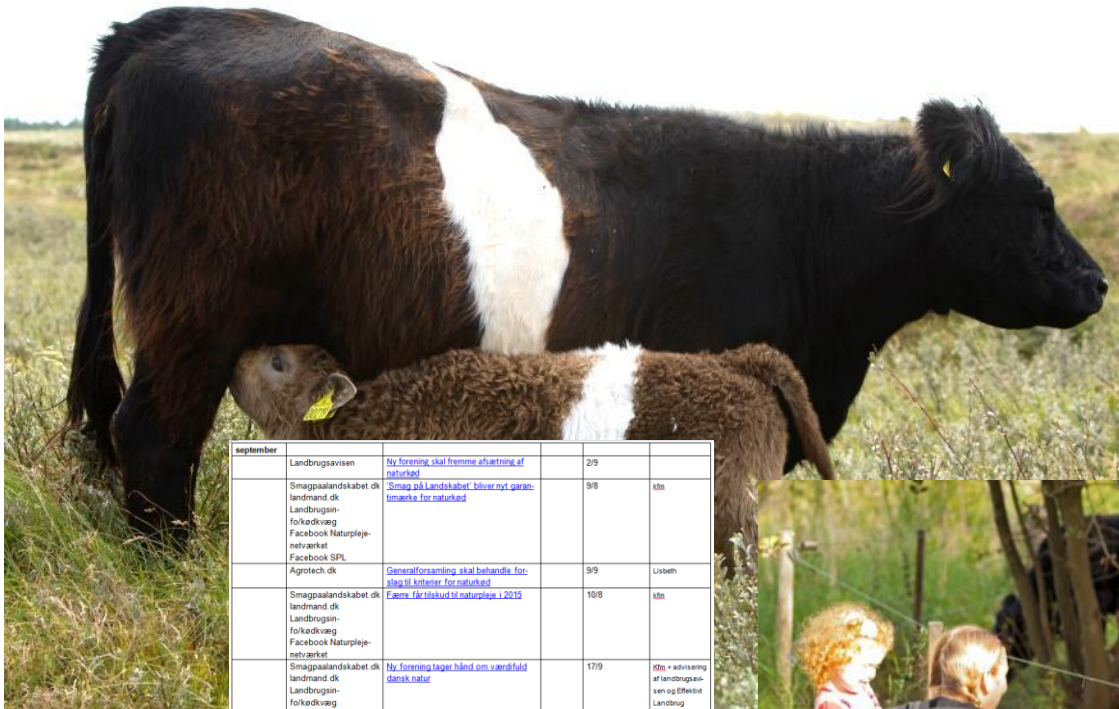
| september | | | | | |
|---|---|---|---|---|---|
| | Landbrugsavisen | Ny forening skal fremme afsætning af naturkød | | 2/9 | |
| | Smagpaalandskabet.dk landmand.dk Landbrugsinfo/kødkvæg Facebook Naturplejenetværket Facebook SPL | 'Smag på Landskabet' bliver nyt garantimærke for naturkød | | 9/8 | kfm |
| | Agrotech.dk | Generalforsamling skal behandle forslag til kriterier for naturkød | | 9/9 | Lisbeth |
| | Smagpaalandskabet.dk landmand.dk Landbrugsinfo/kødkvæg Facebook Naturplejenetværket | Færre får tilskud til naturpleje i 2015 | | 10/8 | kfm |
| | Smagpaalandskabet.dk landmand.dk Landbrugsinfo/kødkvæg | Ny forening tager hånd om værdifuld dansk natur | | 17/9 | Kfm + advisering af landbrugsavisen og Effektivt Landbrug |